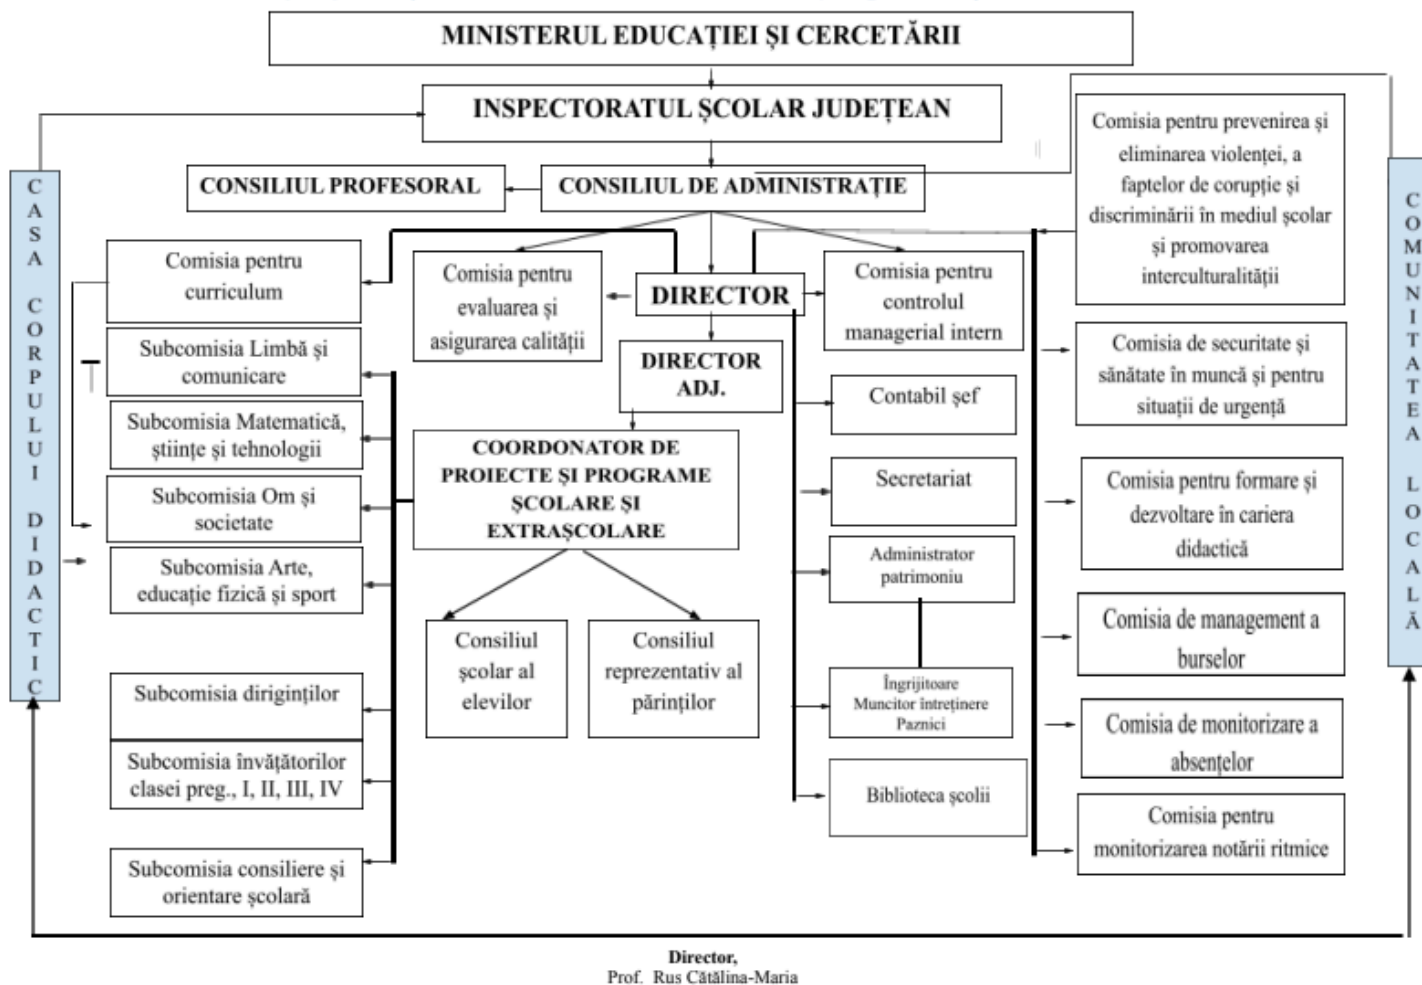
MINISTERUL EDUCAȚIEI ȘI CERCETĂRII

INSPECTORATUL ȘCOLAR JUDEȚEAN

CASA CORPULUI DIDACTIC

CONSILIUL PROFESORAL

CONSILIUL DE ADMINISTRAȚIE

Comisia pentru prevenirea și eliminarea violenței, a faptelor de corupție și discriminării în mediul școlar și promovarea interculturalității

COMUNITATEA LOCALĂ

Comisia pentru curriculum

Comisia pentru evaluarea și asigurarea calității

DIRECTOR

Comisia pentru controlul managerial intern

Subcomisia Limbă și comunicare

DIRECTOR ADJ.

Comisia de securitate și sănătate în muncă și pentru situații de urgență

Subcomisia Matematică, științe și tehnologii

Contabil șef

Subcomisia Om și societate

COORDONATOR DE PROIECTE ȘI PROGRAME ȘCOLARE ȘI EXTRAȘCOLARE

Secretariat

Comisia pentru formare și dezvoltare în cariera didactică

Subcomisia Arte, educație fizică și sport

Administrator patrimoniu

Consiliul școlar al elevilor

Consiliul reprezentativ al părinților

Comisia de management a burselor

Subcomisia diriginților

Îngrijitoare
Muncitor întreținere
Paznici

Comisia de monitorizare a absențelor

Subcomisia învățătorilor clasei preg., I, II, III, IV

Biblioteca școlii

Comisia pentru monitorizarea notării ritmice

Subcomisia consiliere și orientare școlară

Director,
Prof. Rus Cătălina-Maria